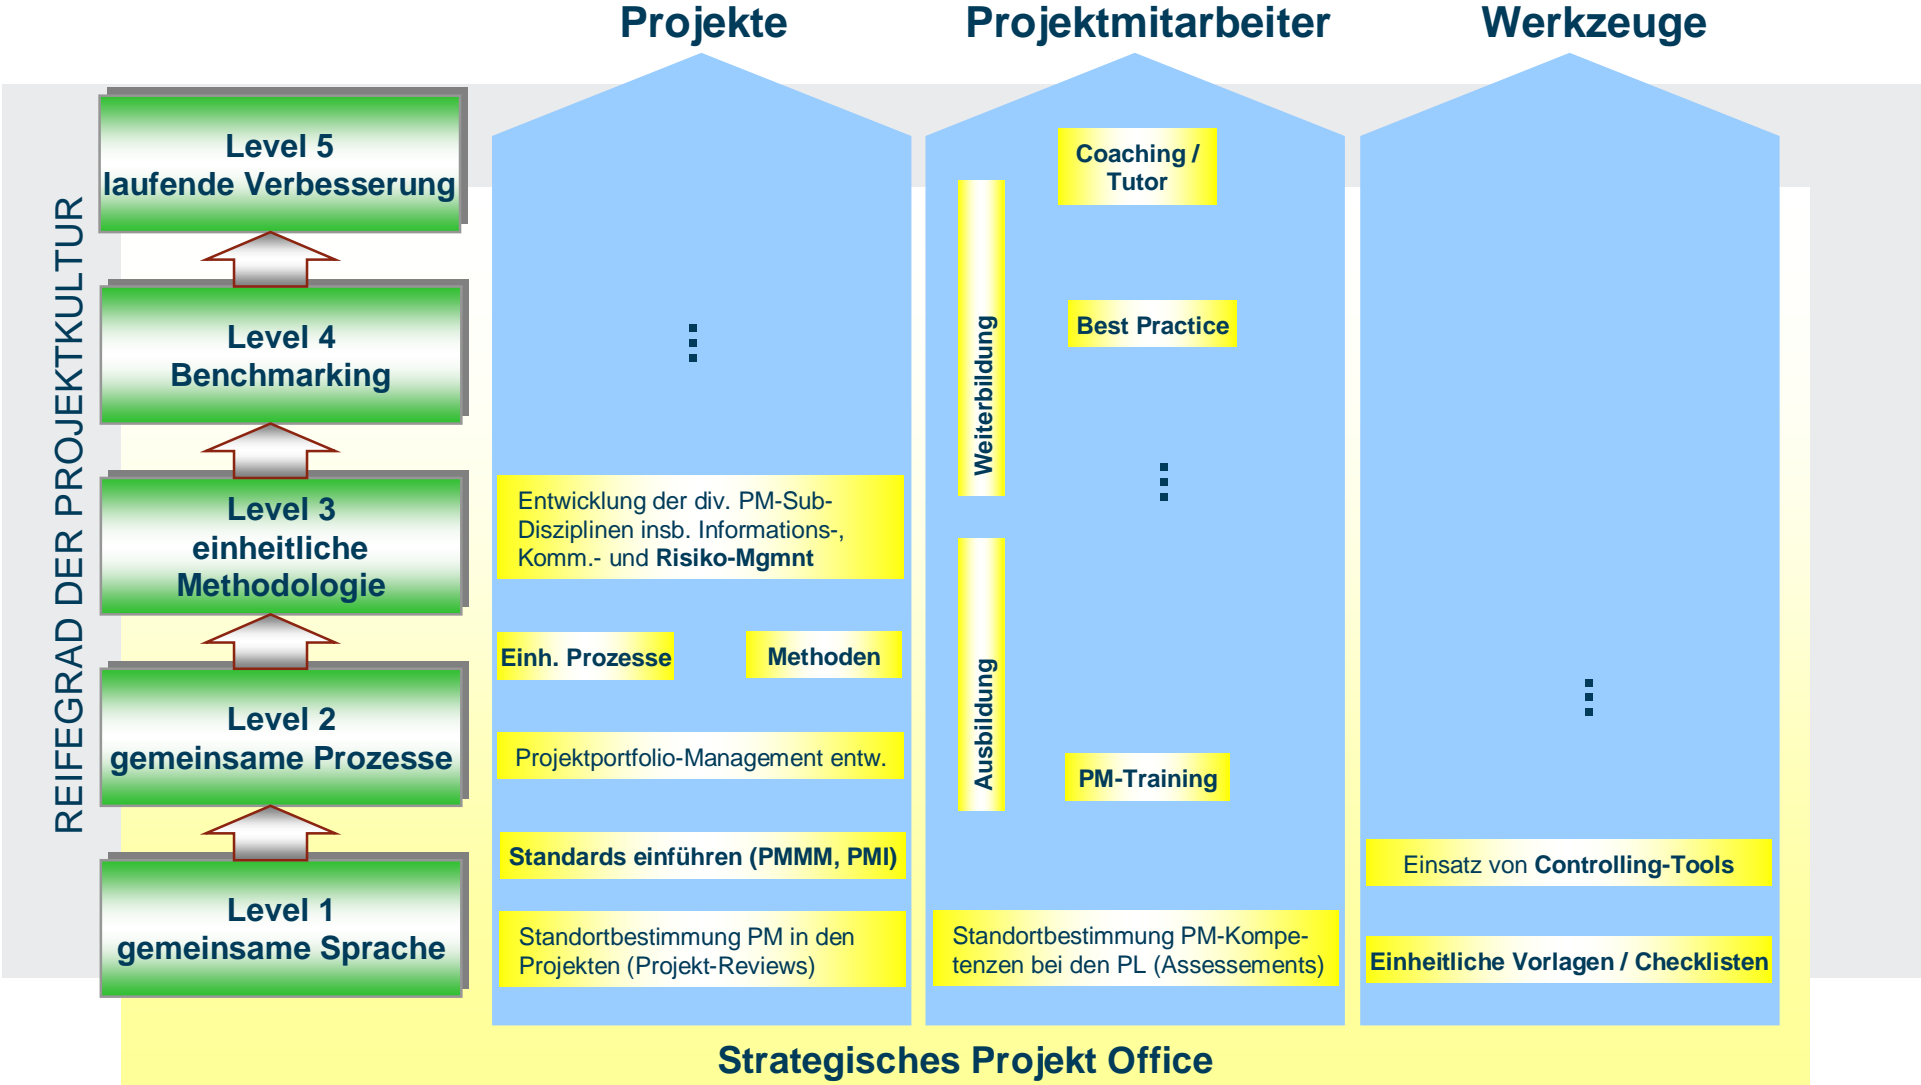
Projekte

Projektmitarbeiter

Werkzeuge

REIFEGRAD DER PROJEKTKULTUR

Level 5
laufende Verbesserung

Level 4
Benchmarking

Level 3
einheitliche
Methodologie

Level 2
gemeinsame Prozesse

Level 1
gemeinsame Sprache

⋮

Entwicklung der div. PM-Sub-Disziplinen insb. Informations-, Komm.- und Risiko-Mgmnt

Einh. Prozesse

Methoden

Projektportfolio-Management entw.

Standards einführen (PMMM, PMI)

Standortbestimmung PM in den Projekten (Projekt-Reviews)

Coaching / Tutor

Weiterbildung

Best Practice

⋮

Ausbildung

PM-Training

Standortbestimmung PM-Kompetenzen bei den PL (Assessements)

⋮

Einsatz von Controlling-Tools

Einheitliche Vorlagen / Checklisten

Strategisches Projekt Office